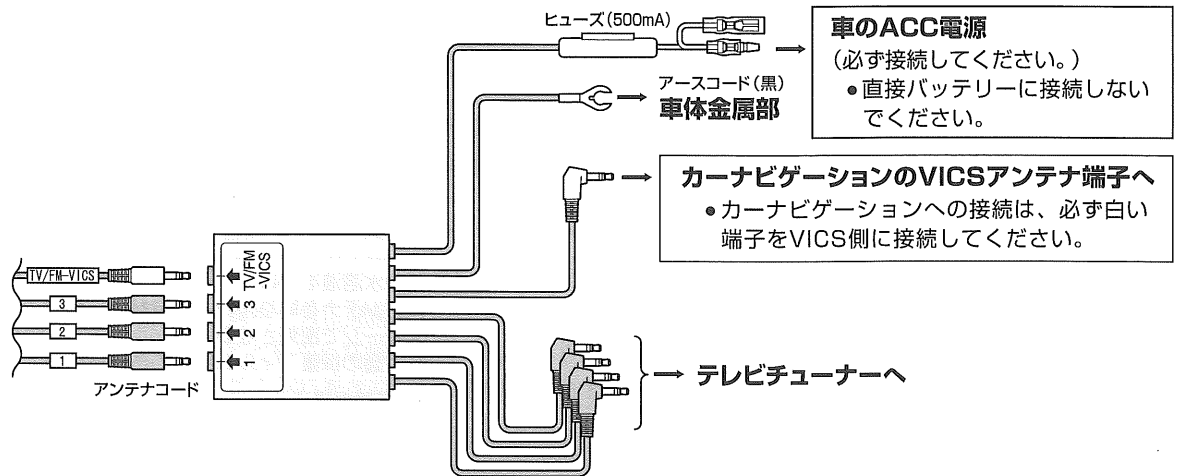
ヒューズ(500mA)

車のACC電源
(必ず接続してください。)
●直接バッテリーに接続しないでください。

アースコード(黒)
車体金属部

カーナビゲーションのVICSアンテナ端子へ
●カーナビゲーションへの接続は、必ず白い端子をVICS側に接続してください。

TV/FM-VICS
3
2
1
アンテナコード

TV/FM -VICS
3
2
1

テレビチューナーへ